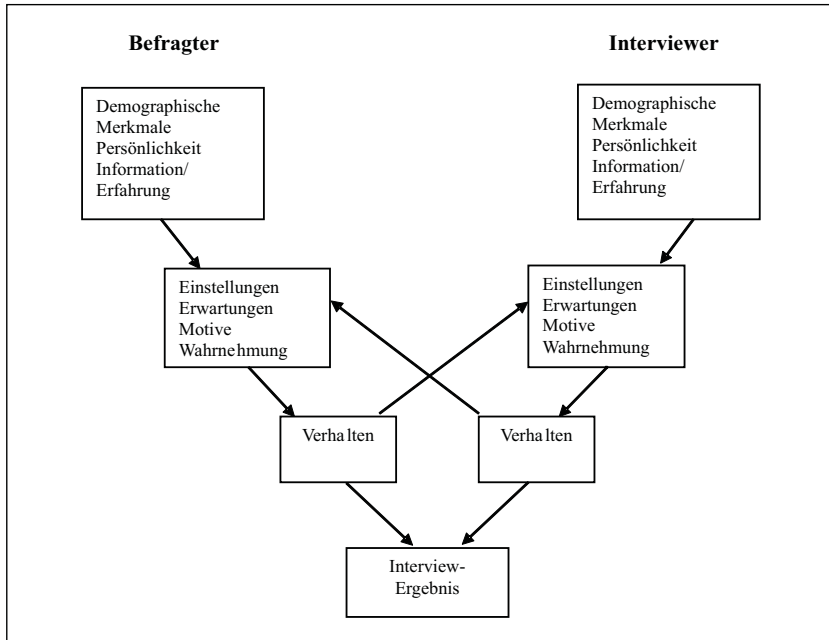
Befragter

Interviewer

Demographische Merkmale Persönlichkeit Information/ Erfahrung

Demographische Merkmale Persönlichkeit Information/ Erfahrung

Einstellungen Erwartungen Motive Wahrnehmung

Einstellungen Erwartungen Motive Wahrnehmung

Verhalten

Verhalten

Interview-Ergebnis